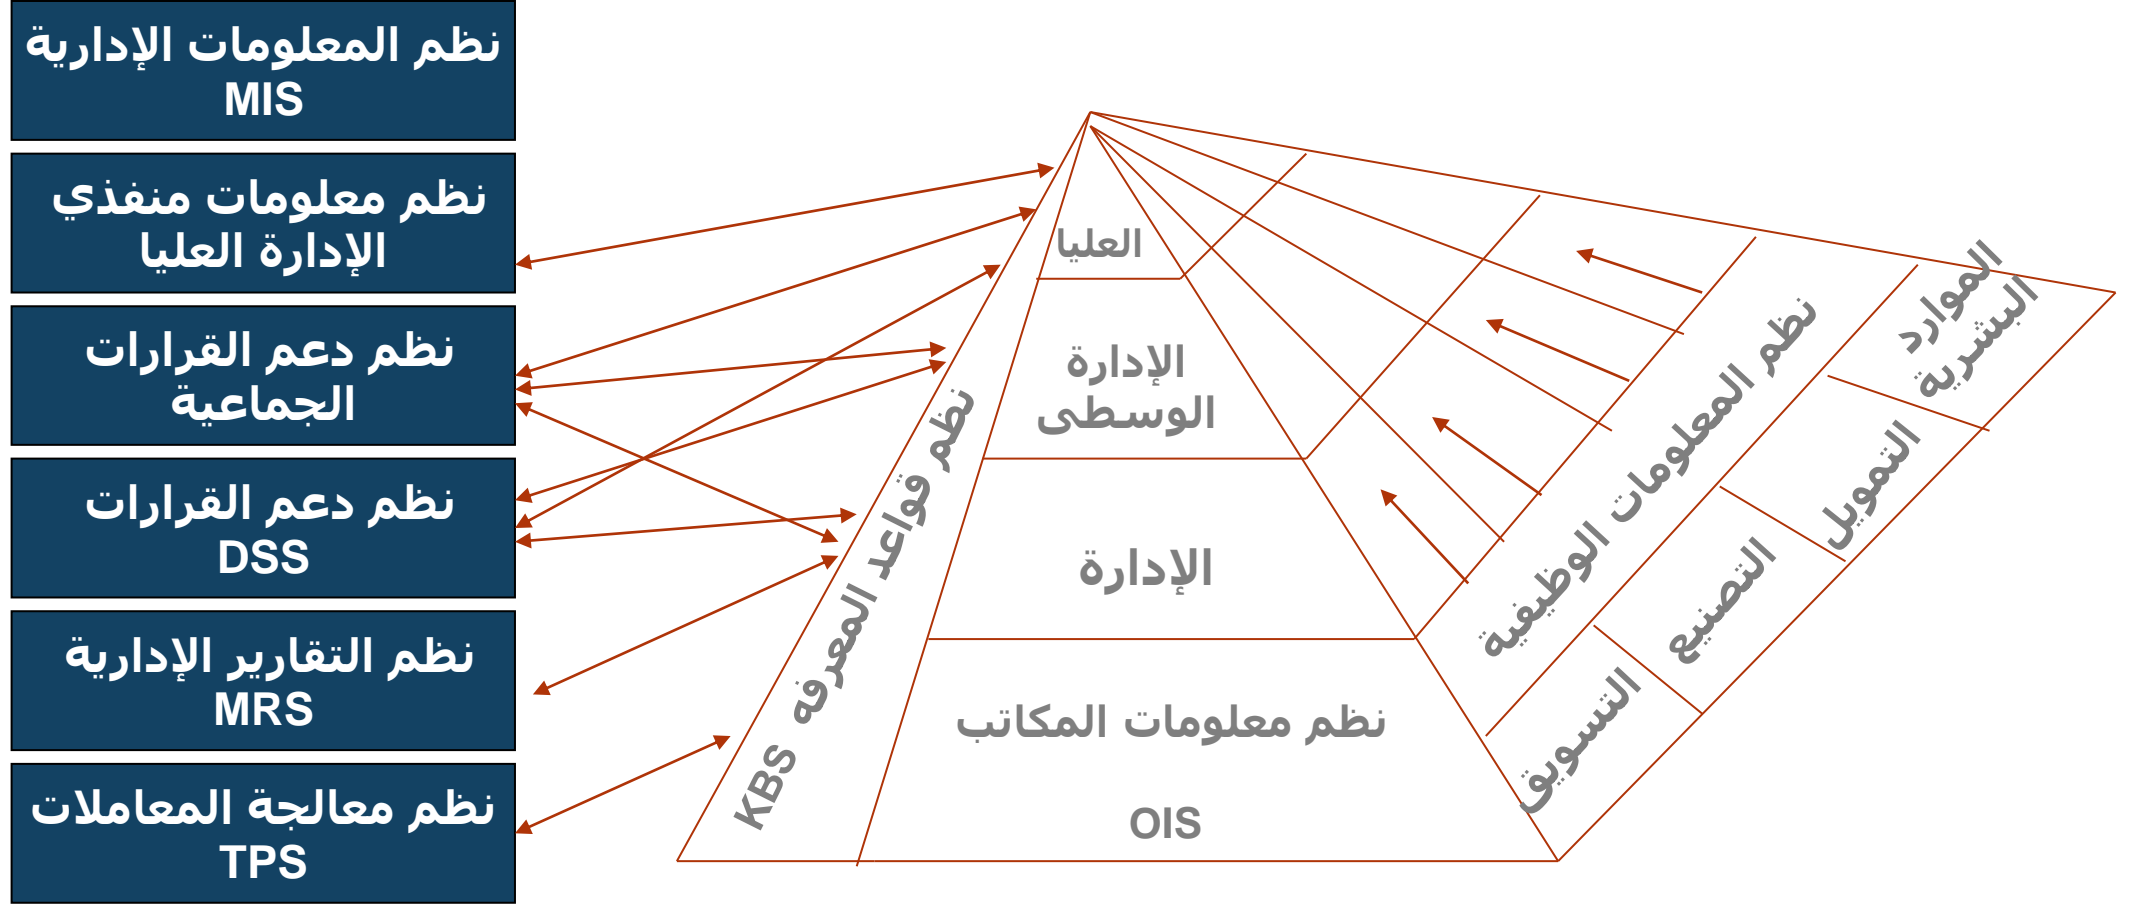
نظم المعلومات الإدارية
MIS

نظم معلومات منفذي الإدارة العليا

نظم دعم القرارات الجماعية

نظم دعم القرارات
DSS

نظم التقارير الإدارية
MRS

نظم معالجة المعاملات
TPS

العليا

الإدارة الوسطى

الإدارة

نظم معلومات المكاتب
OIS

نظم قواعد المعرفه KBS

نظم المعلومات الوظيفية

الموارد البشرية

التمويل

التصنيع

التسويق